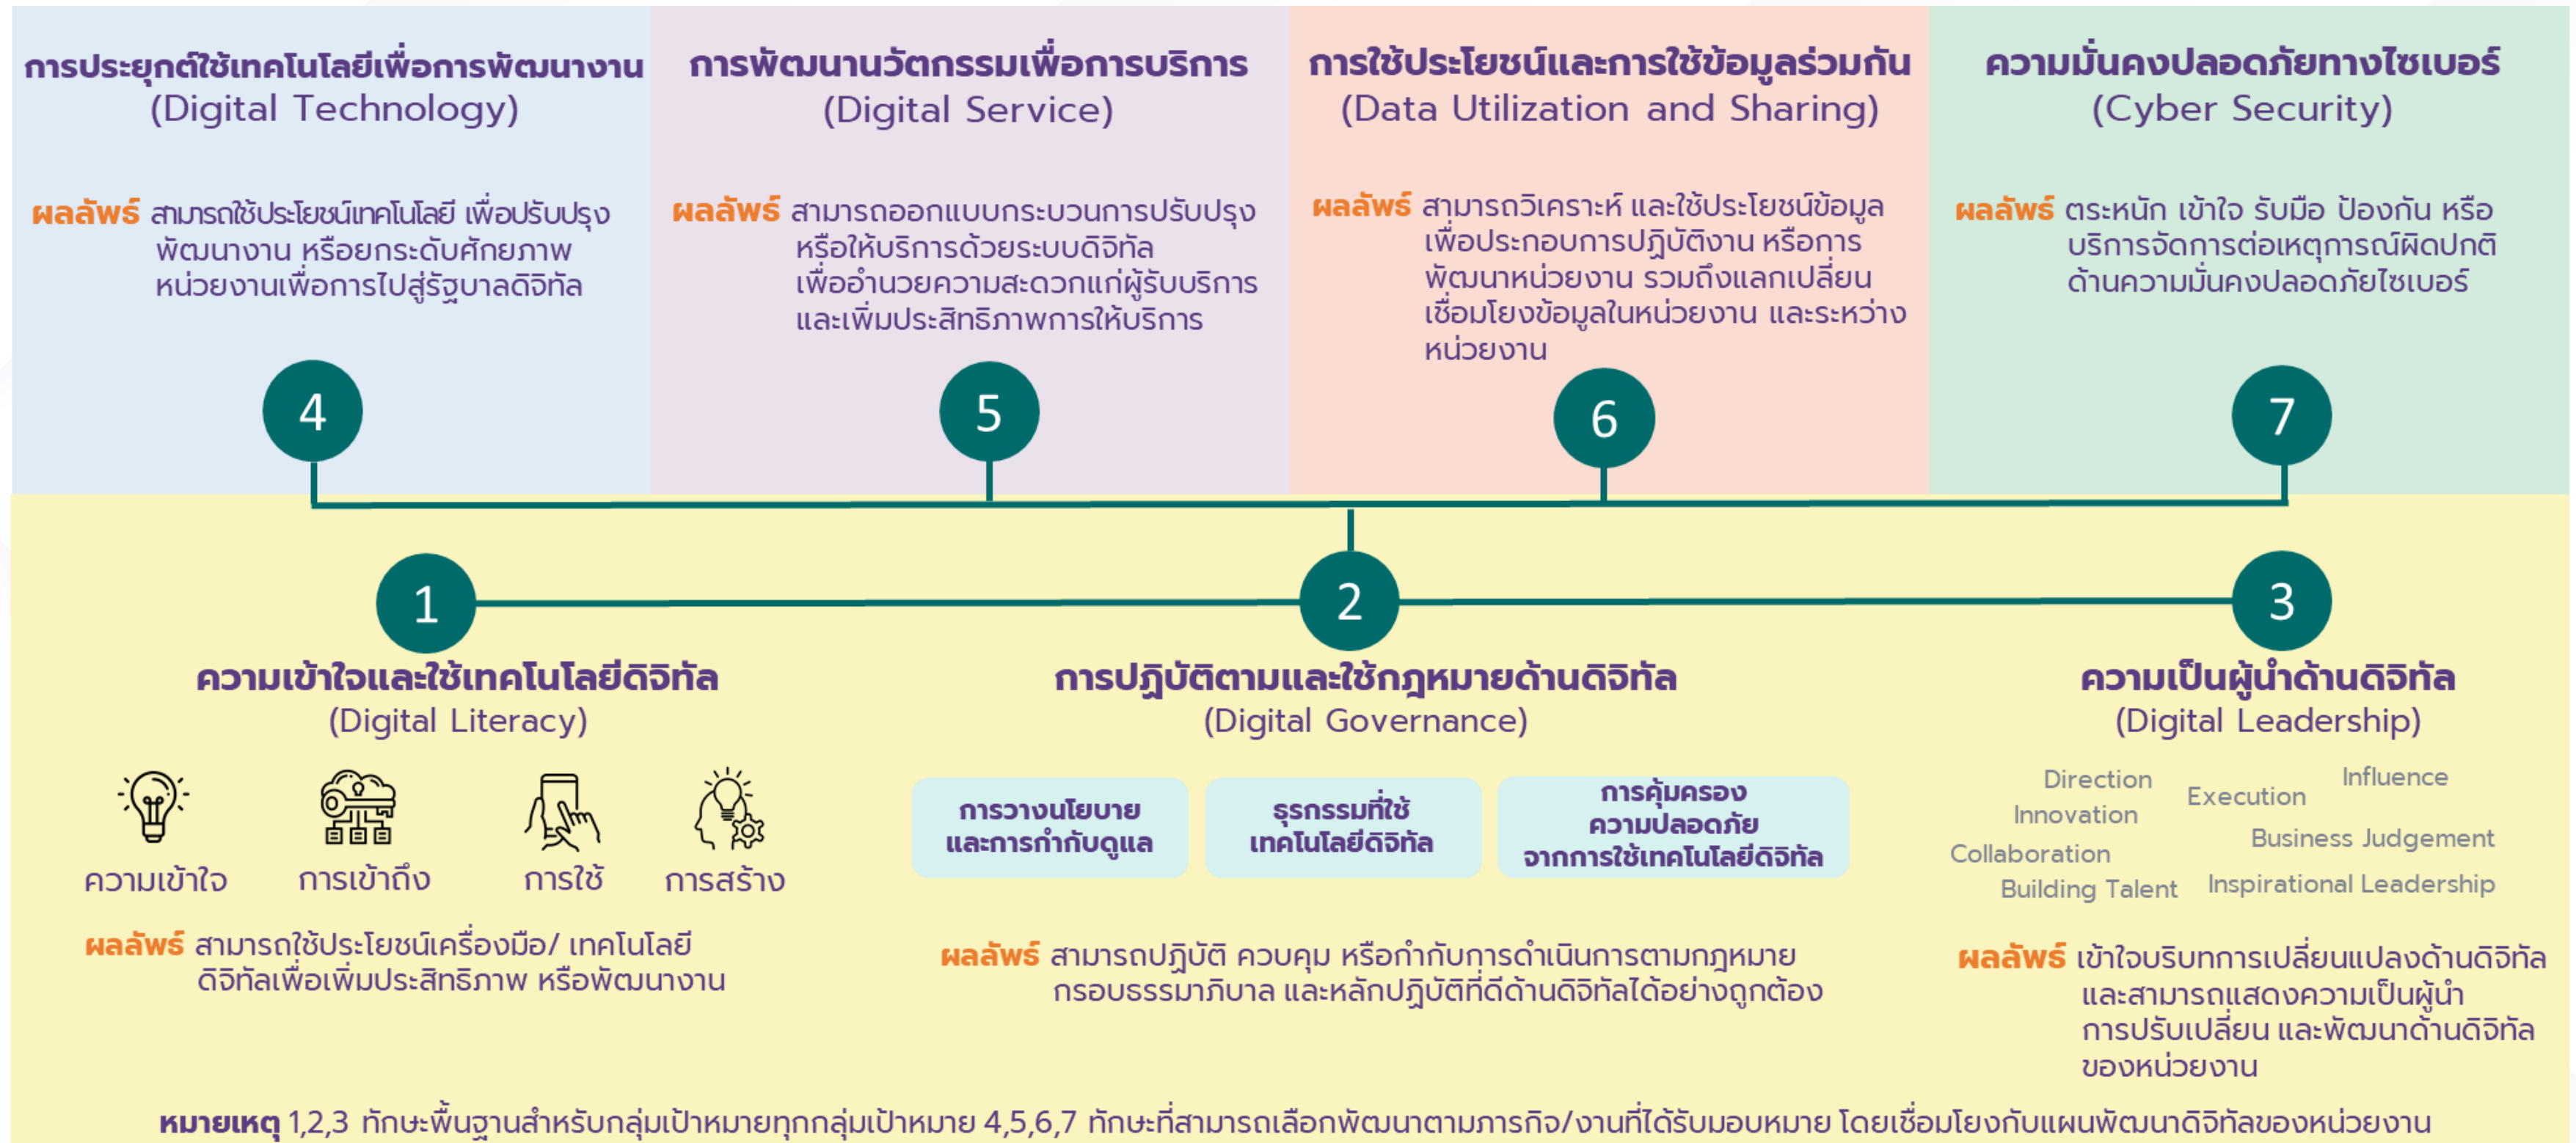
การประยุกต์ใช้เทคโนโลยีเพื่อการพัฒนางาน
(Digital Technology)

ผลลัพธ์ สามารถใช้ประโยชน์เทคโนโลยี เพื่อปรับปรุงพัฒนางาน หรือยกระดับศักยภาพหน่วยงานเพื่อการไปสู่รัฐบาลดิจิทัล

4

การพัฒนานวัตกรรมเพื่อการบริการ
(Digital Service)

ผลลัพธ์ สามารถออกแบบกระบวนการปรับปรุงหรือให้บริการด้วยระบบดิจิทัล เพื่ออำนวยความสะดวกแก่ผู้รับบริการ และเพิ่มประสิทธิภาพการให้บริการ

5

การใช้ประโยชน์และการใช้ข้อมูลร่วมกัน
(Data Utilization and Sharing)

ผลลัพธ์ สามารถวิเคราะห์ และใช้ประโยชน์ข้อมูลเพื่อประกอบการปฏิบัติงาน หรือการพัฒนาหน่วยงาน รวมถึงแลกเปลี่ยนเชื่อมโยงข้อมูลในหน่วยงาน และระหว่างหน่วยงาน

6

ความมั่นคงปลอดภัยทางไซเบอร์
(Cyber Security)

ผลลัพธ์ ตระหนัก เข้าใจ รับมือ ป้องกัน หรือบริการจัดการต่อเหตุการณ์ผิดปกติด้านความมั่นคงปลอดภัยไซเบอร์

7

1

ความเข้าใจและใช้เทคโนโลยีดิจิทัล
(Digital Literacy)

ความเข้าใจ การเข้าถึง การใช้ การสร้าง

ผลลัพธ์ สามารถใช้ประโยชน์เครื่องมือ/ เทคโนโลยีดิจิทัลเพื่อเพิ่มประสิทธิภาพ หรือพัฒนางาน

2

การปฏิบัติตามและใช้กฎหมายด้านดิจิทัล
(Digital Governance)

การวางนโยบายและการกำกับดูแล

ธุรกรรมที่ใช้เทคโนโลยีดิจิทัล

การคุ้มครองความปลอดภัยจากการใช้เทคโนโลยีดิจิทัล

ผลลัพธ์ สามารถปฏิบัติ ควบคุม หรือกำกับการดำเนินการตามกฎหมาย กรอบธรรมาภิบาล และหลักปฏิบัติที่ดีด้านดิจิทัลได้อย่างถูกต้อง

3

ความเป็นผู้นำด้านดิจิทัล
(Digital Leadership)

Direction
Execution
Influence
Innovation
Business Judgement
Collaboration
Building Talent
Inspirational Leadership

ผลลัพธ์ เข้าใจบริบทการเปลี่ยนแปลงด้านดิจิทัล และสามารถแสดงความเป็นผู้นำการปรับเปลี่ยน และพัฒนาด้านดิจิทัลของหน่วยงาน

หมายเหตุ 1,2,3 ทักษะพื้นฐานสำหรับกลุ่มเป้าหมายทุกกลุ่มเป้าหมาย 4,5,6,7 ทักษะที่สามารถเลือกพัฒนาตามภารกิจ/งานที่ได้รับมอบหมาย โดยเชื่อมโยงกับแผนพัฒนาดิจิทัลของหน่วยงาน